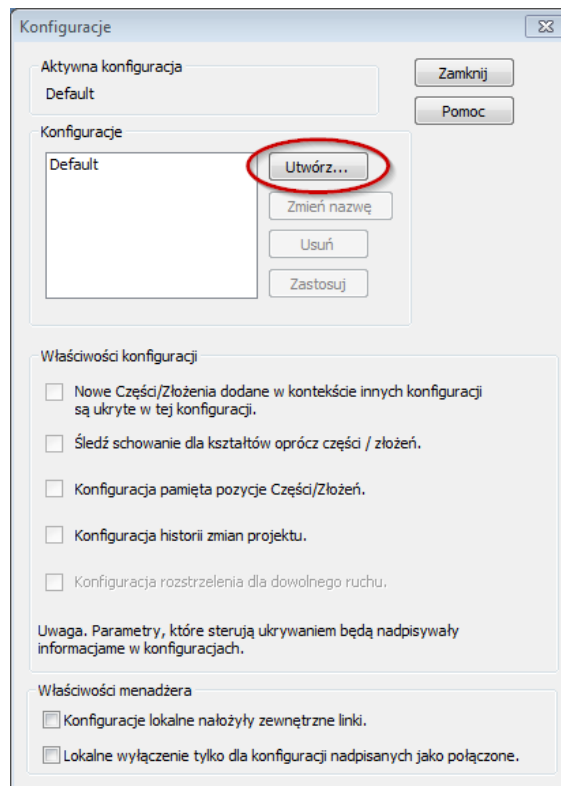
Konfiguracje

Aktywna konfiguracja
Default

Zamknij
Pomoc

Konfiguracje
Default

Utwórz...
Zmień nazwę
Usuń
Zastosuj

Właściwości konfiguracji

Nowe Części/Złożenia dodane w kontekście innych konfiguracji są ukryte w tej konfiguracji.

Śledź schowanie dla kształtów oprócz części / złożeń.

Konfiguracja pamięta pozycje Części/Złożeń.

Konfiguracja historii zmian projektu.

Konfiguracja rozstrzelenia dla dowolnego ruchu.

Uwaga. Parametry, które sterują ukrywaniem będą nadpisywały informacjame w konfiguracjach.

Właściwości menadżera

Konfiguracje lokalne nałożyły zewnętrzne linki.

Lokalne wyłączenie tylko dla konfiguracji nadpisanych jako połączone.